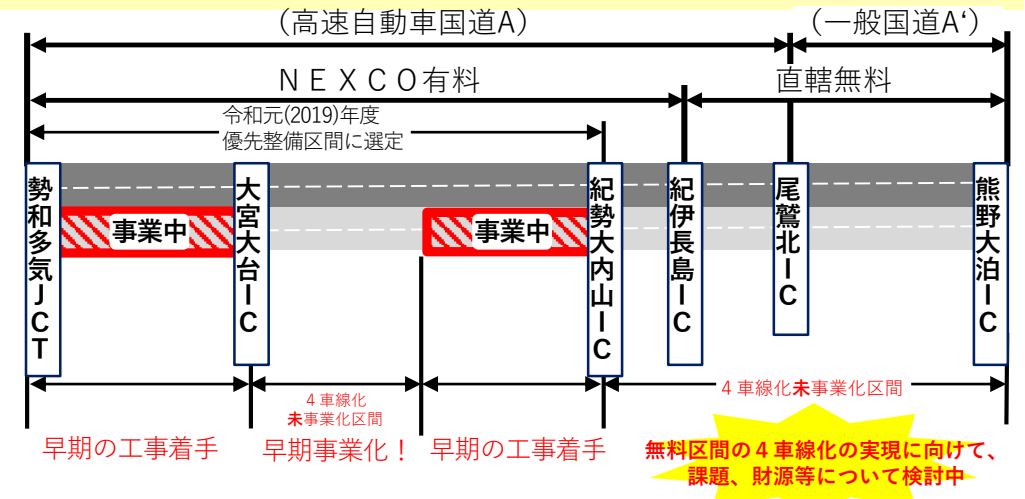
（高速自動車国道A）

（一般国道A‘）

ＮＥＸＣＯ有料

直轄無料

令和元(2019)年度
優先整備区間に選定

勢和多気ＪＣＴ

大宮大台ＩＣ

紀勢大内山ＩＣ

紀伊長島ＩＣ

尾鷲北ＩＣ

熊野大泊ＩＣ

事業中

事業中

４車線化
未事業化区間

４車線化未事業化区間

早期の工事着手

早期事業化！

早期の工事着手

無料区間の４車線化の実現に向けて、
課題、財源等について検討中